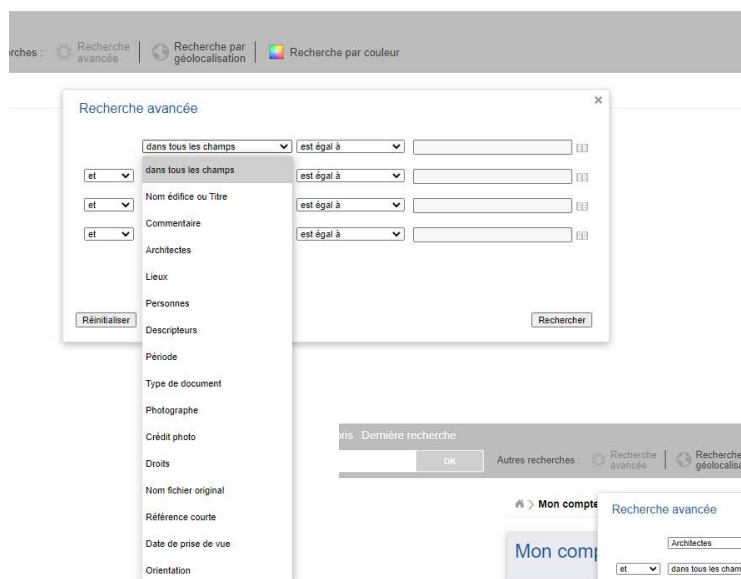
rches : Recherche avancée | Recherche par géolocalisation | Recherche par couleur

Recherche avancée ×

dans tous les champs est égal à
et est égal à
et est égal à
et est égal à

dans tous les champs
Nom édifice ou Titre
Commentaire
Architectes
Lieux
Personnes
Descripteurs
Période
Type de document
Photographe
Crédit photo
Droits
Nom fichier original
Référence courte
Date de prise de vue
Orientation

Réinitialiser Rechercher

ris Dernière recherche
OK Autres recherches : Recherche avancée | Recherche géolocalisa

> Mon compte

Mon comp

Recherche avancée

Architectes
et dans tous les cham